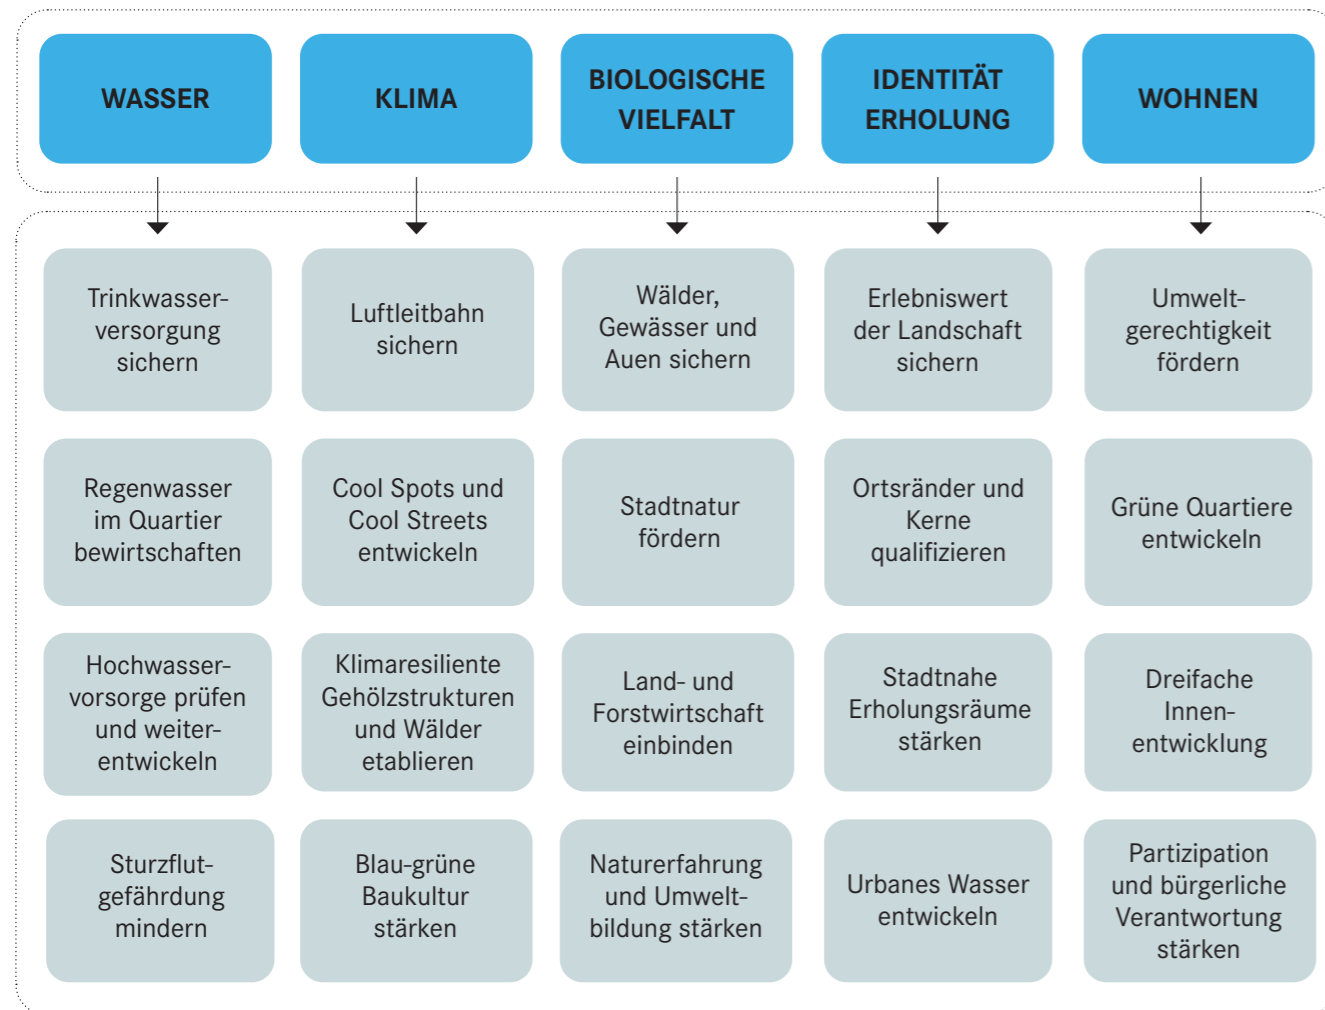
| WASSER | KLIMA | BIOLOGISCHE VIELFALT | IDENTITÄT ERHOLUNG | WOHNEN |
|---|---|---|---|---|
| Trinkwasserversorgung sichern | Luftleitbahn sichern | Wälder, Gewässer und Auen sichern | Erlebniswert der Landschaft sichern | Umweltgerechtigkeit fördern |
| Regenwasser im Quartier bewirtschaften | Cool Spots und Cool Streets entwickeln | Stadtnatur fördern | Ortsränder und Kerne qualifizieren | Grüne Quartiere entwickeln |
| Hochwasservorsorge prüfen und weiterentwickeln | Klimaresiliente Gehölzstrukturen und Wälder etablieren | Land- und Forstwirtschaft einbinden | Stadtnahe Erholungsräume stärken | Dreifache Innenentwicklung |
| Sturzflutgefährdung mindern | Blau-grüne Baukultur stärken | Naturerfahrung und Umweltbildung stärken | Urbanes Wasser entwickeln | Partizipation und bürgerliche Verantwortung stärken |